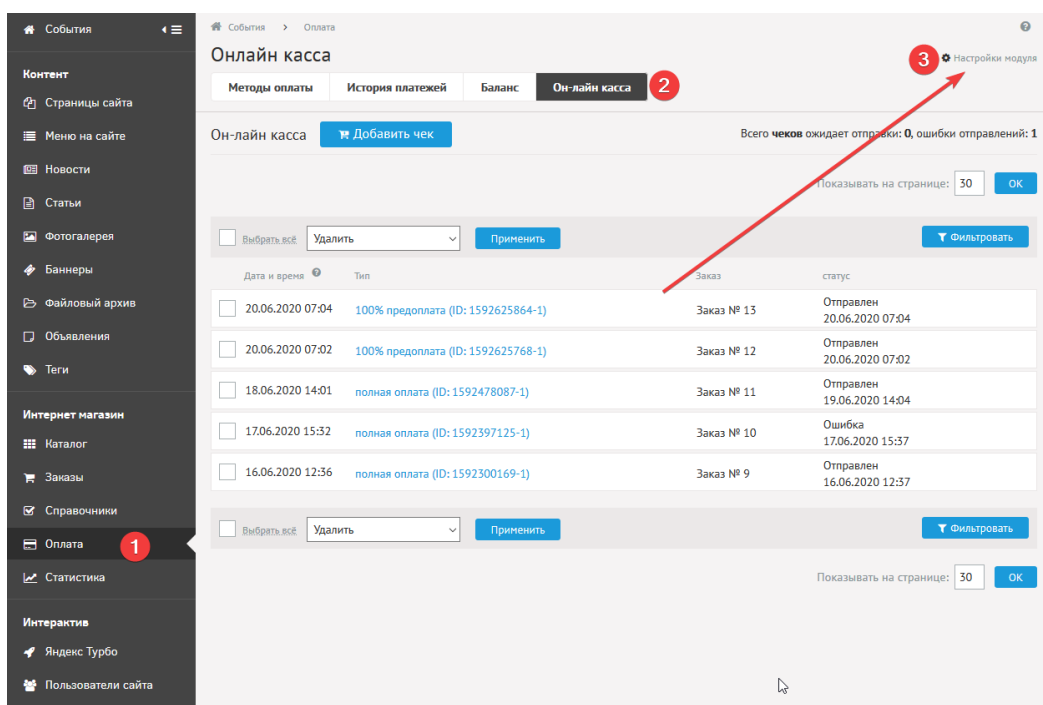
События

Контент
Страницы сайта
Меню на сайте
Новости
Статьи
Фотогалерея
Баннеры
Файловый архив
Объявления
Теги

Интернет магазин
Каталог
Заказы
Справочники
Оплата 1
Статистика

Интерактив
Яндекс Турбо
Пользователи сайта

События > Оплата

Онлайн касса

3 Настройки модуля

Методы оплаты | История платежей | Баланс | Он-лайн касса 2

Он-лайн касса  Добавить чек

Всего **чеков** ожидает отправки: **0**, ошибки отправлений: **1**

Показывать на странице: 30 OK

Выбрать всё  Удалить  Применить  Фильтровать

| | Дата и время | Тип | Заказ | статус |
|---|---|---|---|---|
| | 20.06.2020 07:04 | 100% предоплата (ID: 1592625864-1) | Заказ № 13 | Отправлен 20.06.2020 07:04 |
| | 20.06.2020 07:02 | 100% предоплата (ID: 1592625768-1) | Заказ № 12 | Отправлен 20.06.2020 07:02 |
| | 18.06.2020 14:01 | полная оплата (ID: 1592478087-1) | Заказ № 11 | Отправлен 19.06.2020 14:04 |
| | 17.06.2020 15:32 | полная оплата (ID: 1592397125-1) | Заказ № 10 | Ошибка 17.06.2020 15:37 |
| | 16.06.2020 12:36 | полная оплата (ID: 1592300169-1) | Заказ № 9 | Отправлен 16.06.2020 12:37 |

Выбрать всё  Удалить  Применить  Фильтровать

Показывать на странице: 30 OK